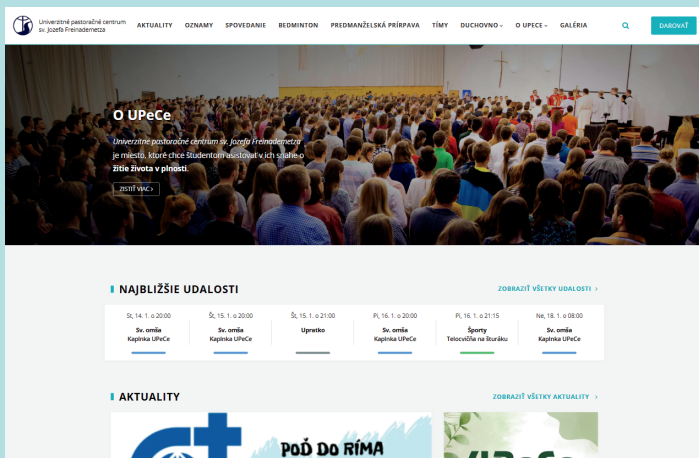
Univerzitné pastoračné centrum sv. Jozefa Freinademetza

AKTUALITY OZNAMY SPOVEDANIE BEDMINTON PREDMANŽELSKÁ PRÍPRAVA TÍMY DUCHOVNO O UPECE GALÉRIA

DAROVAŤ

O UPeCe

Univerzitné pastoračné centrum sv. Jozefa Freinademetza je miesto, ktoré chce študentom asistovať v ich snahe o žitie života v plnosti.

ZISTIŤ VIAC

NAJBLIŽŠIE UDALOSTI

ZOBRAZIŤ VŠETKY UDALOSTI

| St, 14. 1. o 20:00 | Št, 15. 1. o 20:00 | Št, 15. 1. o 21:00 | Pi, 16. 1. o 20:00 | Pi, 16. 1. o 21:15 | Ne, 18. 1. o 08:00 |
|---|---|---|---|---|---|
| Sv. omša | Sv. omša | Upratko | Sv. omša | Športy | Sv. omša |
| Kaplnka UPeCe | Kaplnka UPeCe | | Kaplnka UPeCe | Telocvičňa na Štúrku | Kaplnka UPeCe |

AKTUALITY

ZOBRAZIŤ VŠETKY AKTUALITY

POĎ DO RÍMA